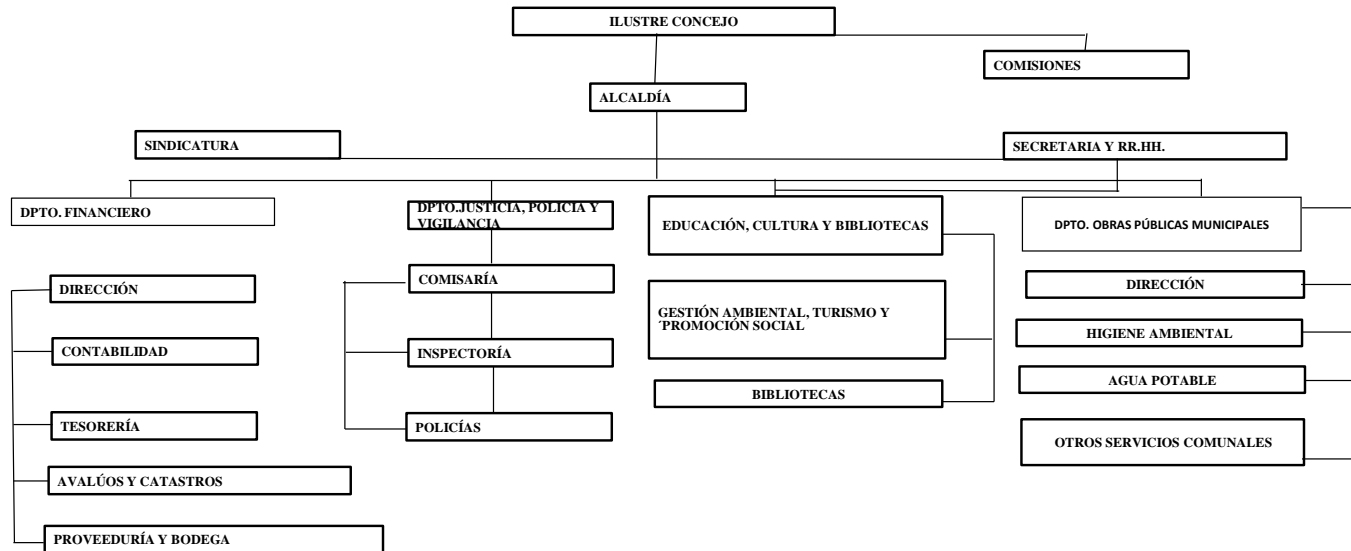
ILUSTRE CONCEJO

COMISIONES

ALCALDÍA

SINDICATURA

SECRETARIA Y RR.HH.

DPTO. FINANCIERO

DIRECCIÓN

CONTABILIDAD

TESORERÍA

AVALÚOS Y CATASTROS

PROVEEDURÍA Y BODEGA

DPTO.JUSTICIA, POLICIA Y VIGILANCIA

COMISARÍA

INSPECTORÍA

POLICÍAS

EDUCACIÓN, CULTURA Y BIBLIOTECAS

GESTIÓN AMBIENTAL, TURISMO Y ´PROMOCIÓN SOCIAL

BIBLIOTECAS

DPTO. OBRAS PÚBLICAS MUNICIPALES

DIRECCIÓN

HIGIENE AMBIENTAL

AGUA POTABLE

OTROS SERVICIOS COMUNALES